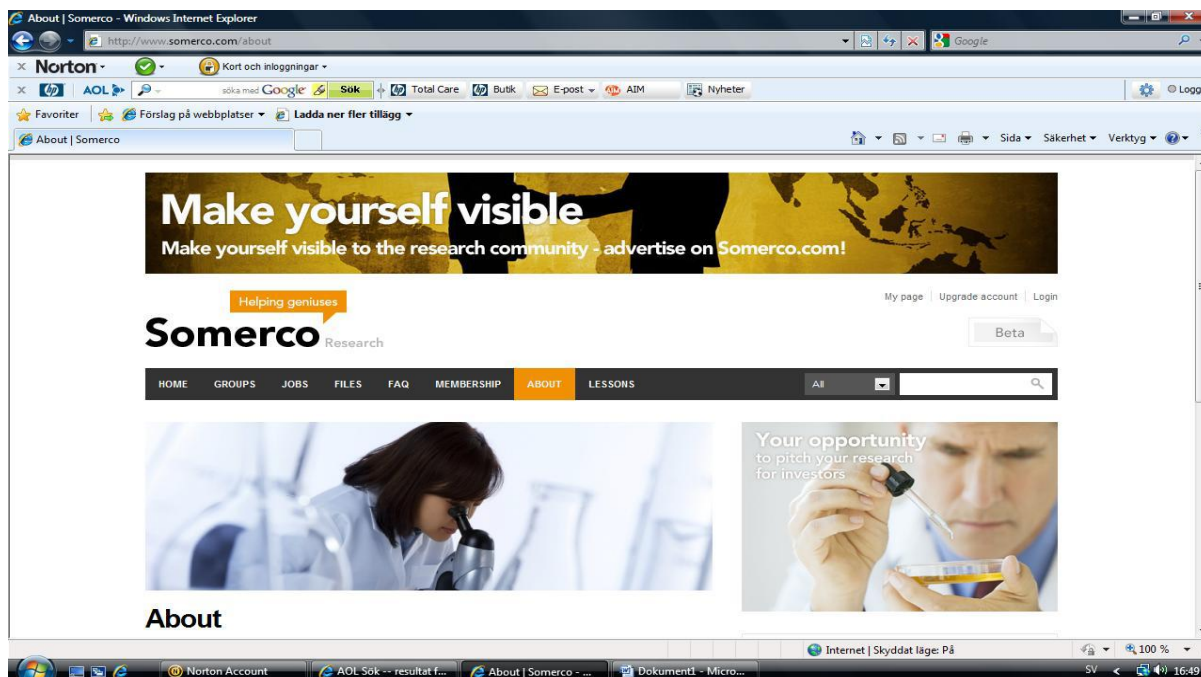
About | Somerco - Windows Internet Explorer

http://www.somerco.com/about

Google

× Norton · Kort och inloggningar ▾

× AOL söka med Google Sök Total Care Butik E-post ▾ AIM Nyheter Logg

Favoriter Förslag på webbplatser ▾ Ladda ner fler tillägg ▾

About | Somerco

Sida ▾ Säkerhet ▾ Verktyg ▾

Make yourself visible

Make yourself visible to the research community - advertise on Somerco.com!

My page | Upgrade account | Login

Helping geniuses

Somerco Research

Beta

HOME GROUPS JOBS FILES FAQ MEMBERSHIP ABOUT LESSONS

All

Your opportunity to pitch your research for investors

About

Internet | Skyddat läge: På

100 %

Norton Account

AOL Sök -- resultat f...

About | Somerco - ...

Dokument1 - Micro...

SV 16:49